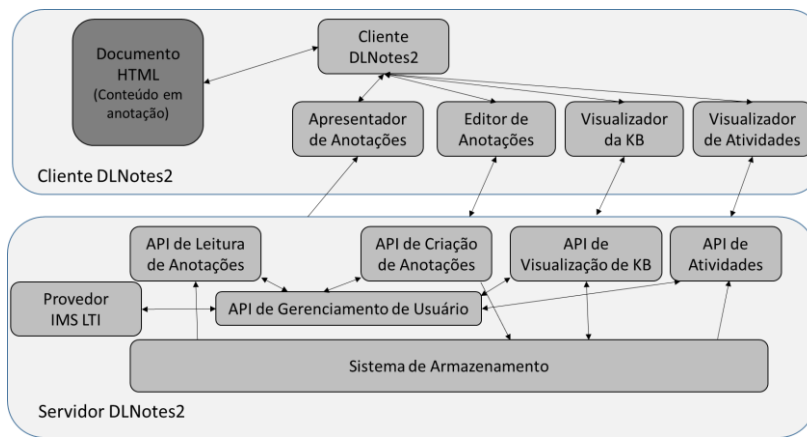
Documento HTML (Conteúdo em anotação)

Cliente DLNotes2

Apresentador de Anotações

Editor de Anotações

Visualizador da KB

Visualizador de Atividades

Cliente DLNotes2

API de Leitura de Anotações

API de Criação de Anotações

API de Visualização de KB

API de Atividades

Provedor IMS LTI

API de Gerenciamento de Usuário

Sistema de Armazenamento

Servidor DLNotes2